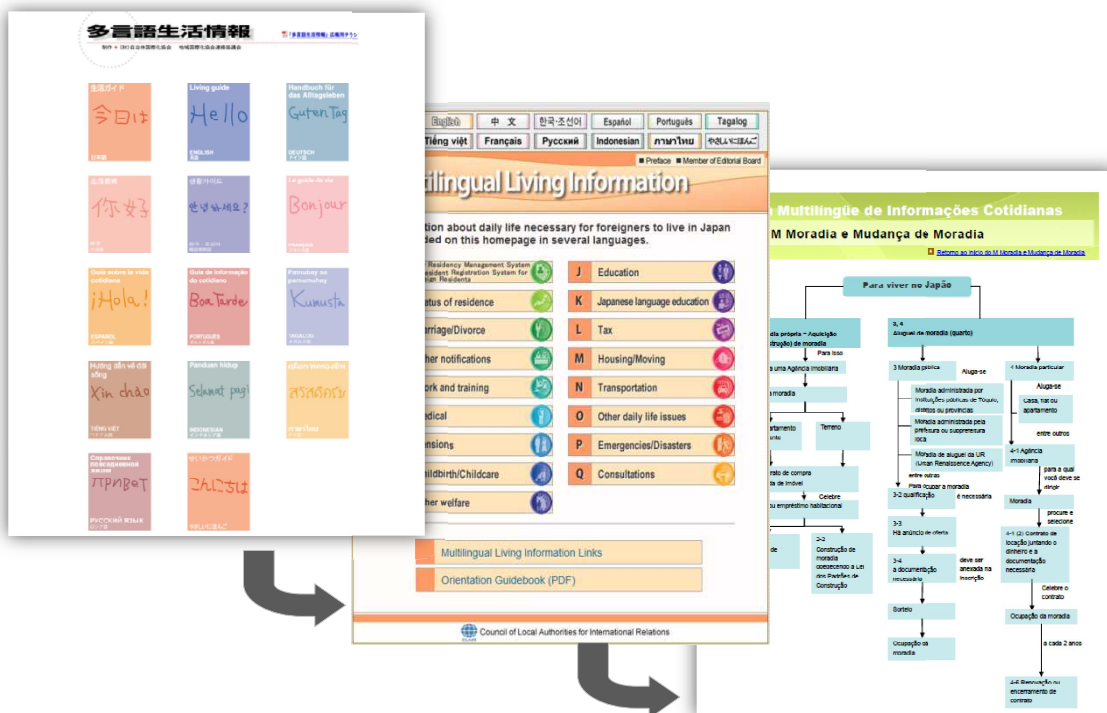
多言語生活情報

「多言語生活情報」広報用チラシ

生活ガイド
今日は

Living guide
Hello
ENGLISH

Handbuch für das Alltagsleben
Guten Tag
DEUTSCH

生活指南
你好

생활가이드
안녕하세요?

Le guide de vie
Bonjour

Guía sobre la vida cotidiana
¡Hola!
ESPAÑOL

Guia de informação do cotidiano
Boa Tarde
PORTUGUÊS

Patnubay sa pamumuhay
Kumusta
TAGALOG

Hướng dẫn về đời sống
Xin chào
TIẾNG VIỆT

Panduan hidup
Selamat pagi
INDONESIAN

สวัสดีครับ

Справочник повседневной жизни
привет
РУССКИЙ ЯЗЫК

せいかつガイド
こんにちは
やさしいにほんご

English | 中文 | 한국·조선어 | Español | Português | Tagalog
Tiếng việt | Français | Русский | Indonesian | ภาษาไทย | やさしいにほんご

■ Preface ■ Member of Editorial Board

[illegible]ltilingual Living Information

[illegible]ation about daily life necessary for foreigners to live in Japan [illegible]ded on this homepage in several languages.

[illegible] Residency Management System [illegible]esident Registration System for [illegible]n Residents
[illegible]atus of residence
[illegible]arriage/Divorce
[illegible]her notifications
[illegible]ork and training
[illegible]edical
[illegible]nsions
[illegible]ildbirth/Childcare
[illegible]her welfare

J Education
K Japanese language education
L Tax
M Housing/Moving
N Transportation
O Other daily life issues
P Emergencies/Disasters
Q Consultations

Multilingual Living Information Links
Orientation Guidebook (PDF)

Council of Local Authorities for International Relations

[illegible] Multilíngüe de Informações Cotidianas
M Moradia e Mudança de Moradia

Retorno ao início do M Moradia e Mudança de Moradia

Para viver no Japão

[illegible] própria – Aquisição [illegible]strução) de moradia
3, 4 Aluguel de moradia (quarto)
Para isso
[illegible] uma Agência imobiliária
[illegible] moradia
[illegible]artamento
Terreno
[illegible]rato de compra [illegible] de imóvel
Celebre
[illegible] empréstimo habitacional
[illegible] de
3-2 Construção de moradia obedecendo a Lei dos Padrões de Construção
3 Moradia pública
Aluga-se
Moradia administrada por instituições públicas de Tóquio, distritos ou províncias
Moradia administrada pela prefeitura ou subprefeitura local
Moradia de aluguel da UR (Urban Renaissance Agency)
entre outras
Para ocupar a moradia é necessária
3-2 qualificação
3-3 Há anúncio de oferta
3-4 a documentação necessária
deve ser anexada na inscrição
Sorteio
Ocupação da moradia
4 Moradia particular
Aluga-se
Casa, flat ou apartamento
entre outros
4-1 Agência imobiliária
para a qual você deve se dirigir
Moradia
procure e selecione
4-1 (2) Contrato de locação juntando o dinheiro e a documentação necessária
Celebre o contrato
Ocupação da moradia
a cada 2 anos
4-6 Renovação ou encerramento de contrato